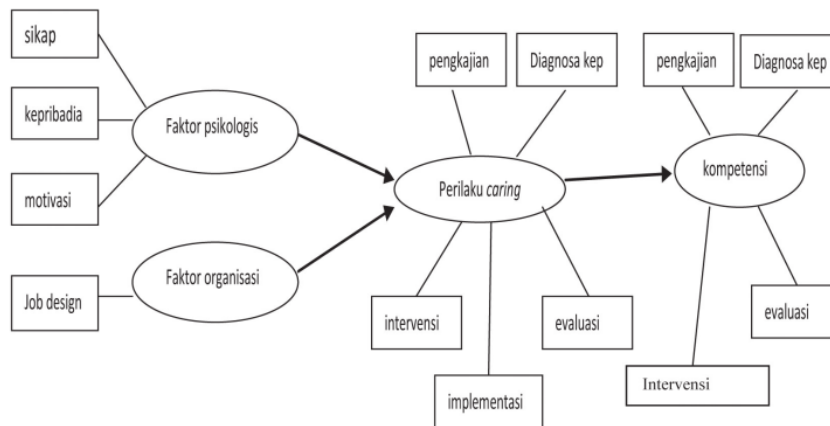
sikap

kepribadia

motivasi

Job design

Faktor psikologis

Faktor organisasi

pengkajian

Diagnosa kep

Perilaku *caring*

intervensi

evaluasi

implementasi

pengkajian

Diagnosa kep

kompetensi

evaluasi

Intervensi